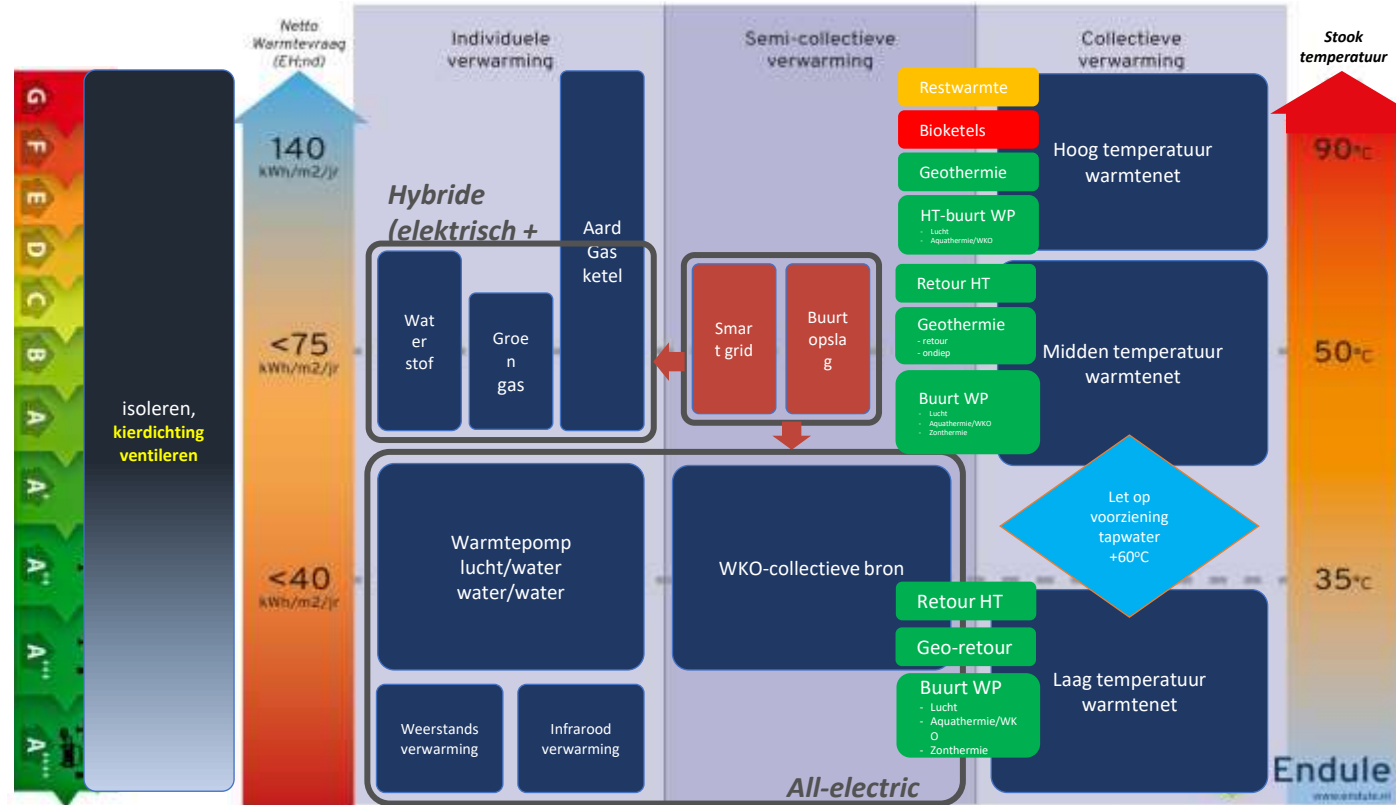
G
F
E
D
C
B
A
A
A
A
A

isoleren, kierdichting ventileren

Netto Warmtevraag (EH;nd)

140 kWh/m2/jr

<75 kWh/m2/jr

<40 kWh/m2/jr

Individuele verwarming

Semi-collectieve verwarming

Collectieve verwarming

Stook temperatuur

Hybride (elektrisch +

Aard Gas ketel

Wat er stof

Groe n gas

Smar t grid

Buurt opsla g

Warmtepomp lucht/water water/water

WKO-collectieve bron

Weerstands verwarming

Infrarood verwarming

All-electric

Restwarmte

Bioketels

Geothermie

HT-buurt WP
- Lucht
- Aquathermie/WKO

Hoog temperatuur warmtenet

Retour HT

Geothermie
- retour
- ondiep

Buurt WP
- Lucht
- Aquathermie/WKO
- Zonthermie

Midden temperatuur warmtenet

Let op voorziening tapwater +60°C

Retour HT

Geo-retour

Buurt WP
- Lucht
- Aquathermie/WK O
- Zonthermie

Laag temperatuur warmtenet

90°C

50°C

35°C

Endule
www.endule.nl